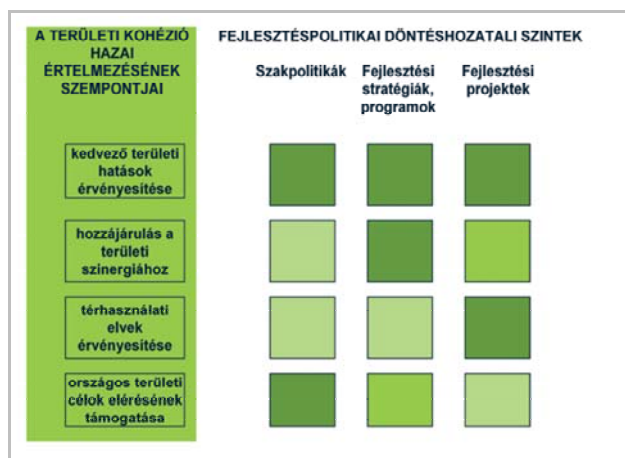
A TERÜLETI KOHÉZIÓ HAZAI ÉRTELMEZÉSÉNEK SZEMPONTJAI

FEJLESZTÉSPOLITIKAI DÖNTÉSHOZATALI SZINTEK

Szakpolitikák

Fejlesztési stratégiák, programok

Fejlesztési projektek

kedvező területi hatások érvényesítése

hozzájárulás a területi szinergiához

térhasználati elvek érvényesítése

országos területi célok elérésének támogatása